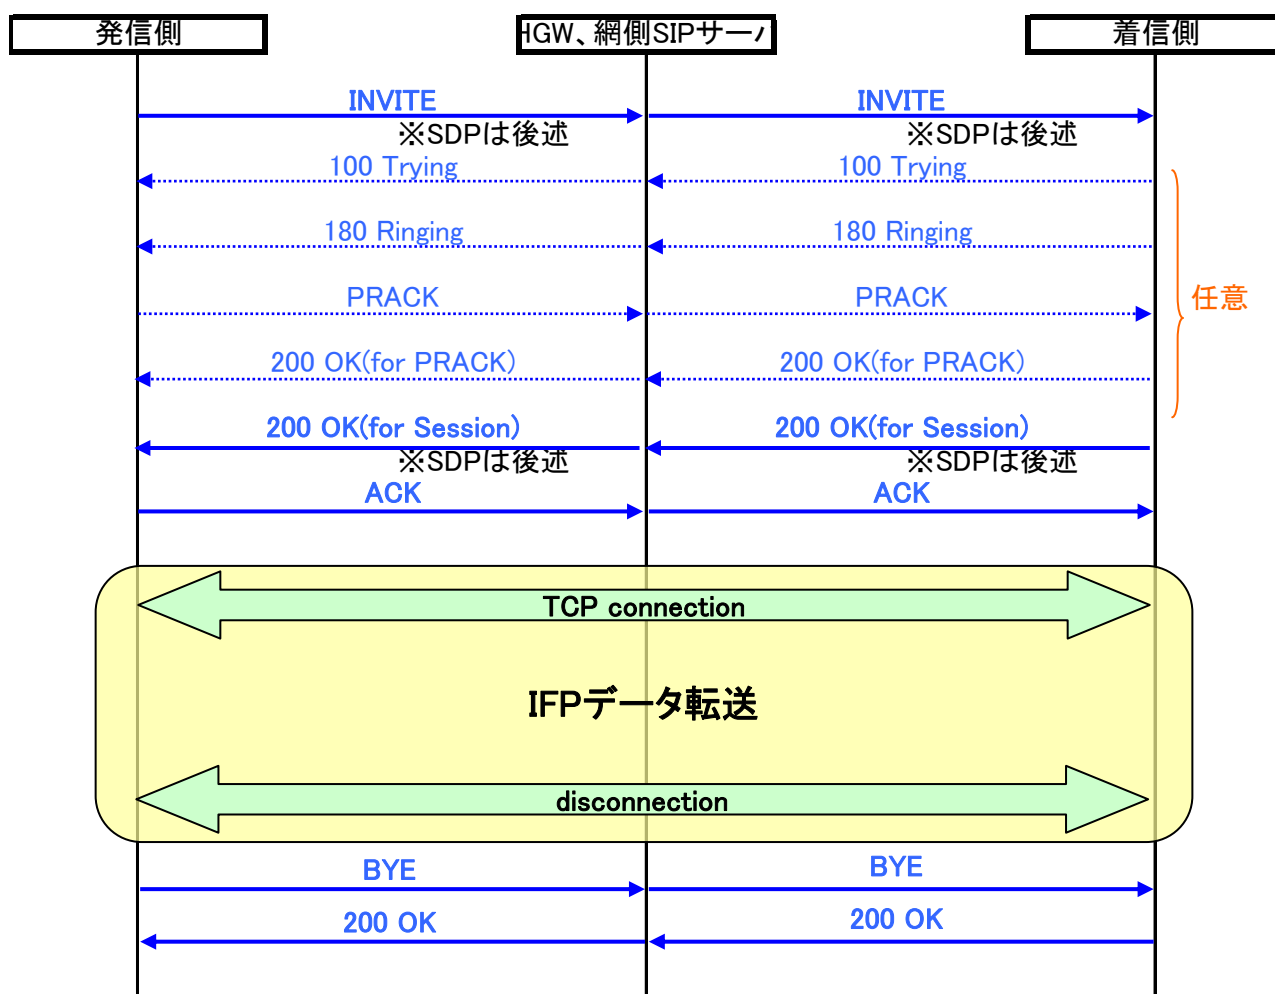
発信側

HGW、網側SIPサー/

着信側

INVITE

※SDPは後述

INVITE

※SDPは後述

100 Trying

100 Trying

180 Ringing

180 Ringing

PRACK

PRACK

任意

200 OK(for PRACK)

200 OK(for PRACK)

200 OK(for Session)

※SDPは後述

200 OK(for Session)

※SDPは後述

ACK

ACK

TCP connection

IFPデータ転送

disconnection

BYE

BYE

200 OK

200 OK